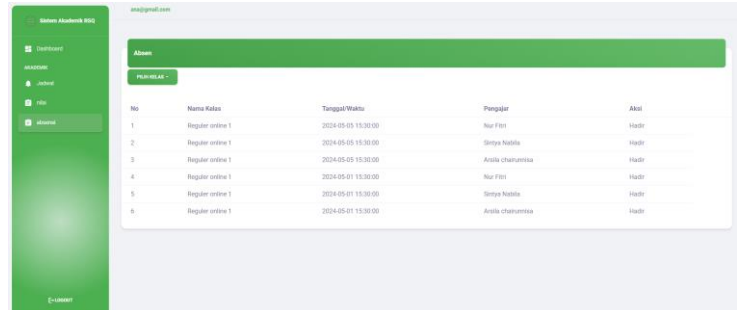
Sistem Akademik RSQ

Dashboard

AKADEMIK

Jadwal

nilai

absensi

LOGOUT

ana@gmail.com

Absen

PILIH KELAS ▾

| No | Nama Kelas | Tanggal/Waktu | Pengajar | Aksi |
|---|---|---|---|---|
| 1 | Reguler online 1 | 2024-05-05 15:30:00 | Nur Fitri | Hadir |
| 2 | Reguler online 1 | 2024-05-05 15:30:00 | Siniya Natalia | Hadir |
| 3 | Reguler online 1 | 2024-05-05 15:30:00 | Arsila chairunnisa | Hadir |
| 4 | Reguler online 1 | 2024-05-01 15:30:00 | Nur Fitri | Hadir |
| 5 | Reguler online 1 | 2024-05-01 15:30:00 | Siniya Natalia | Hadir |
| 6 | Reguler online 1 | 2024-05-01 15:30:00 | Arsila chairunnisa | Hadir |